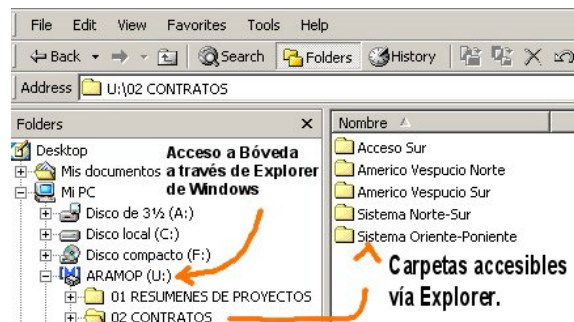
File Edit View Favorites Tools Help

Back Search Folders History

Address U:\02 CONTRATOS

Folders ×

Desktop
Mis documentos
Mi PC
Disco de 3½ (A:)
Disco local (C:)
Disco compacto (F:)
ARAMOP (U:)
01 RESUMENES DE PROYECTOS
02 CONTRATOS

Acceso a Bóveda a través de Explorer de Windows

Nombre

Acceso Sur
Americo Vespucio Norte
Americo Vespucio Sur
Sistema Norte-Sur
Sistema Oriente-Poniente

Carpetas accesibles vía Explorer.